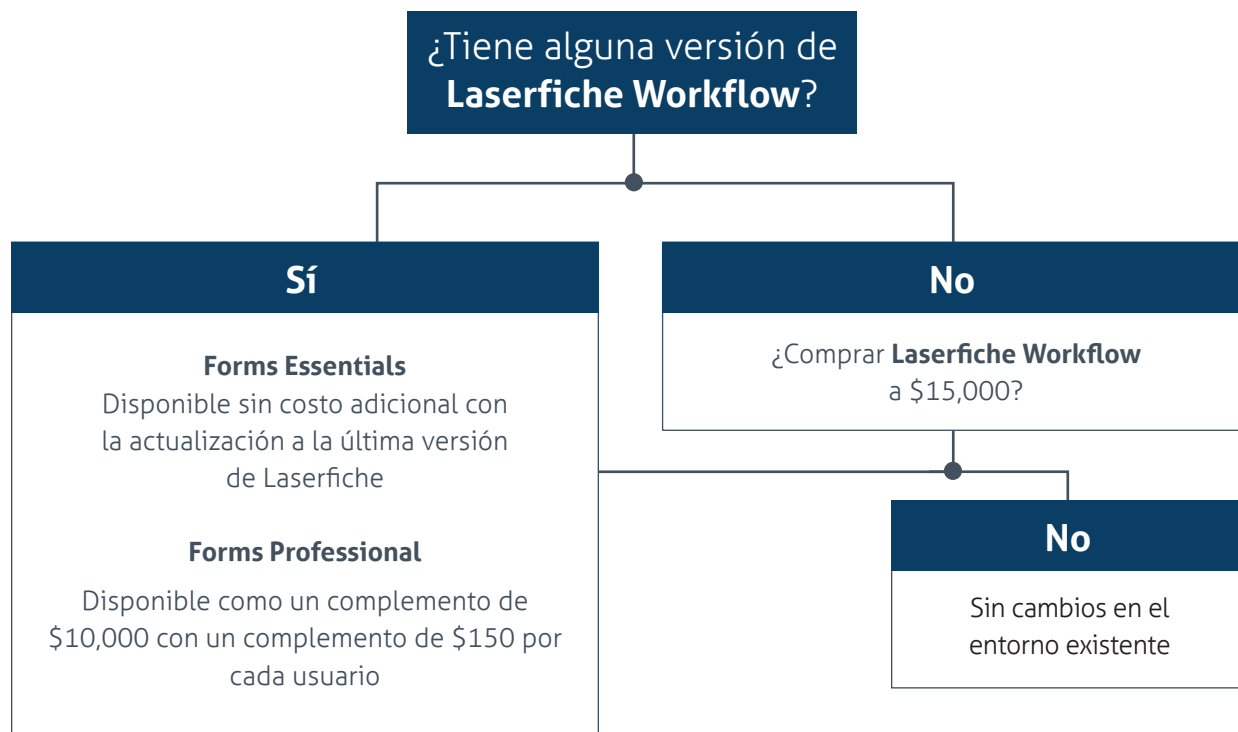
¿Tiene alguna versión de **Laserfiche Workflow**?

Sí

**Forms Essentials**
Disponible sin costo adicional con la actualización a la última versión de Laserfiche

**Forms Professional**
Disponible como un complemento de $10,000 con un complemento de $150 por cada usuario

No

¿Comprar **Laserfiche Workflow** a $15,000?

No

Sin cambios en el entorno existente